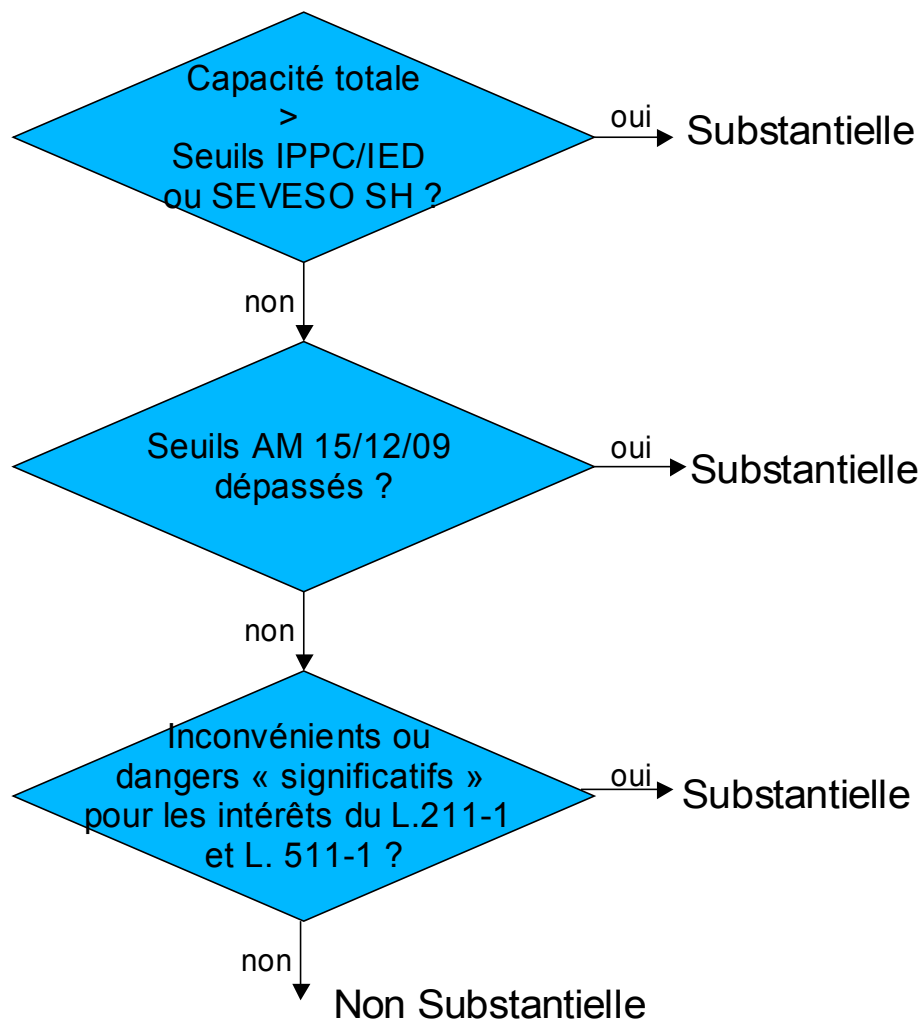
Capacité totale
>
Seuils IPPC/IED
ou SEVESO SH ?

oui

Substantielle

non

Seuils AM 15/12/09
dépassés ?

oui

Substantielle

non

Inconvénients ou
dangers « significatifs »
pour les intérêts du L.211-1
et L. 511-1 ?

oui

Substantielle

non

Non Substantielle